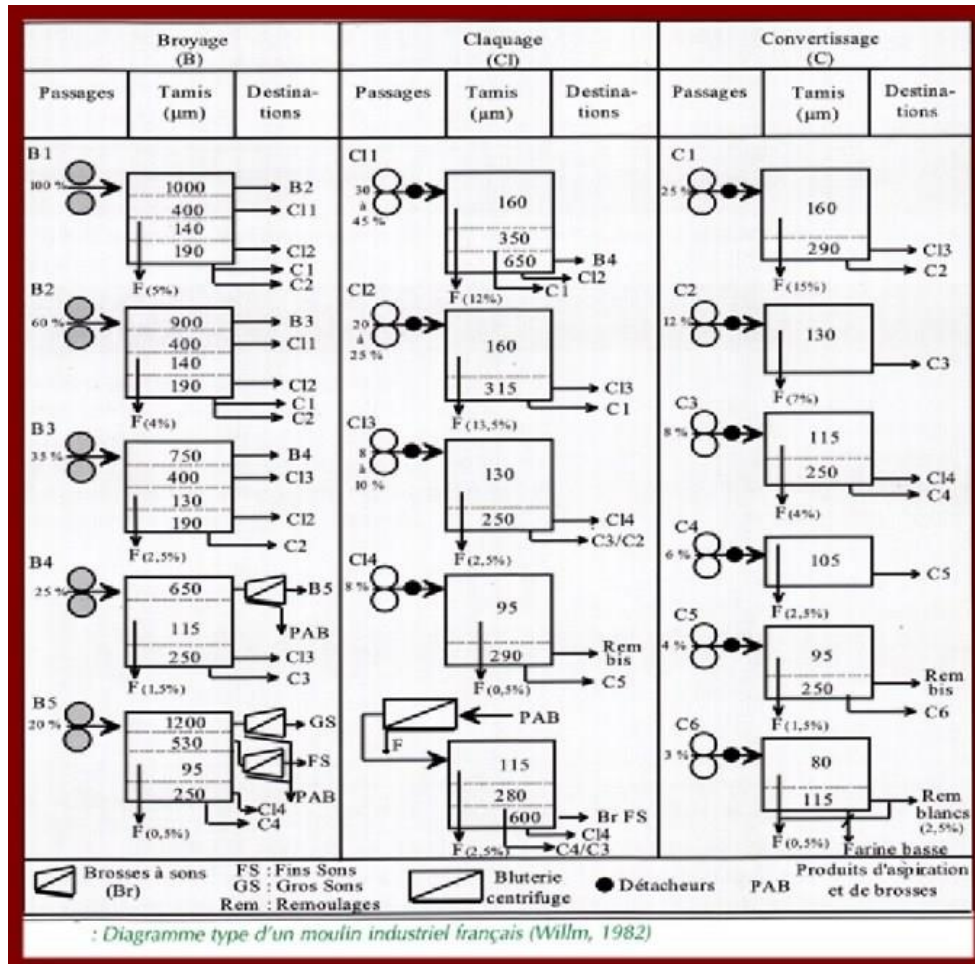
| Broyage (B) | | | Claquage (Cl) | | | Convertissage (C) | | |
|---|---|---|---|---|---|---|---|---|
| Passages | Tamis (µm) | Destinations | Passages | Tamis (µm) | Destinations | Passages | Tamis (µm) | Destinations |

B1
100 %
1000 → B2
400 → Cl1
140
190 → Cl2
→ C1
→ C2
F (5%)

B2
60 %
900 → B3
400 → Cl1
140
190 → Cl2
→ C1
→ C2
F(4%)

B3
35 %
750 → B4
400 → Cl3
130
190 → Cl2
→ C2
F(2,5%)

B4
25 %
650 → B5
PAB
115
250 → Cl3
→ C3
F(1,5%)

B5
20 %
1200 → GS
530
95 → FS
PAB
250
→ Cl4
→ C4
F(0,5%)

Cl1
30 à 45 %
160
350
650 → B4
→ Cl2
→ C1
F(12%)

Cl2
20 à 25 %
160
315 → Cl3
→ C1
F(13,5%)

Cl3
8 à 10 %
130
250 → Cl4
→ C3/C2
F(2,5%)

Cl4
8 %
95
290 → Rem bis
→ C5
F(0,5%)

PAB
F
115
280
600 → Br FS
→ Cl4
→ C4/C3
F(2,5%)

C1
25 %
160
290 → Cl3
→ C2
F(15%)

C2
12 %
130
→ C3
F(7%)

C3
8 %
115
250 → Cl4
→ C4
F(4%)

C4
6 %
105 → C5
F(2,5%)

C5
4 %
95
250 → Rem bis
→ C6
F(1,5%)

C6
3 %
80
115 → Rem blancs (2,5%)
F(0,5%)
Farine basse

Brosses à sons (Br)
FS : Fins Sons
GS : Gros Sons
Rem : Remoulages
Bluterie centrifuge
Détacheurs
PAB Produits d'aspiration et de brosses

: Diagramme type d'un moulin industriel français (Willm, 1982)